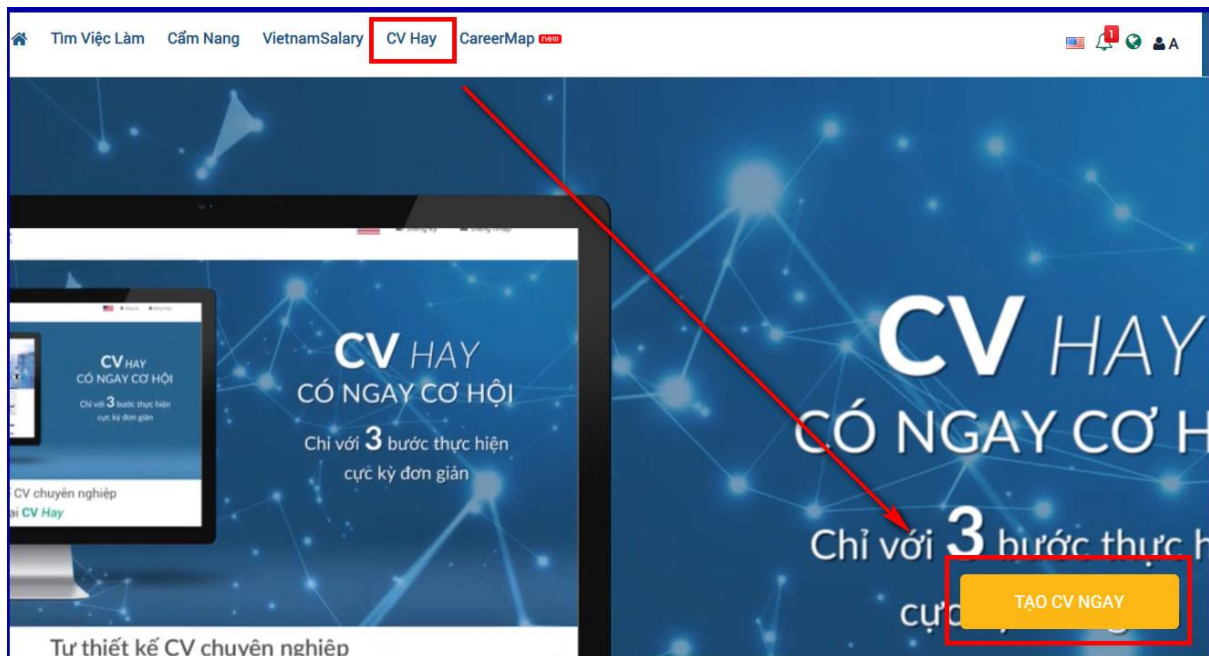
Tìm Việc Làm Cẩm Nang VietnamSalary CV Hay CareerMap new

1

A

CV HAY
CÓ NGAY CƠ HỘI
Chỉ với 3 bước thực hiện
cực kỳ đơn giản

CV chuyên nghiệp
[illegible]i CV Hay

CV HAY
CÓ NGAY CƠ HỘI
Chỉ với 3 bước thực hiện
cực kỳ đơn giản

Tự thiết kế CV chuyên nghiệp

CV HAY
CÓ NGAY CƠ H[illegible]
Chỉ với 3 bước thực h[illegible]
cự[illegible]

TẠO CV NGAY